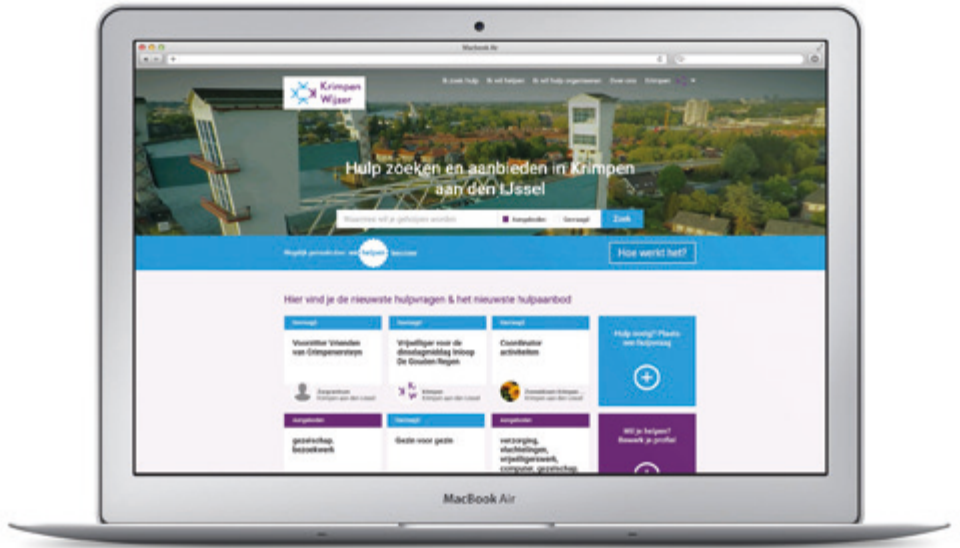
Macbook Air

Krimpen Wijzer

Ik zoek hulp Ik wil helpen Ik wil hulp organiseren Over ons Krimpen

Hulp zoeken en aanbieden in Krimpen aan den IJssel

Waarmee wil je geholpen worden

Aangeboden Gevraagd Zoek

Mogelijk gemaakt door helpen

Hoe werkt het?

Hier vind je de nieuwste hulpvragen & het nieuwste hulpaanbod

Gevraagd
Voorzitter Vrienden van Crimpenersteyn
Zorgcentrum Krimpen aan den IJssel

Gevraagd
Vrijwilliger voor de dinsdagmiddag Inloop De Gouden Regen
Krimpen Krimpen aan den IJssel

Gevraagd
Coordinator activiteiten
Krimpen aan den IJssel

Hulp nodig? Plaats een hulpvraag

Aangeboden
gezelschap, bezoekwerk

Gevraagd
Gezin voor gezin

Aangeboden
verzorging, vlechtingen, vrijwilligerswerk, computer, gezelschap,

Wil je helpen? Bewerk je profiel

MacBook Air